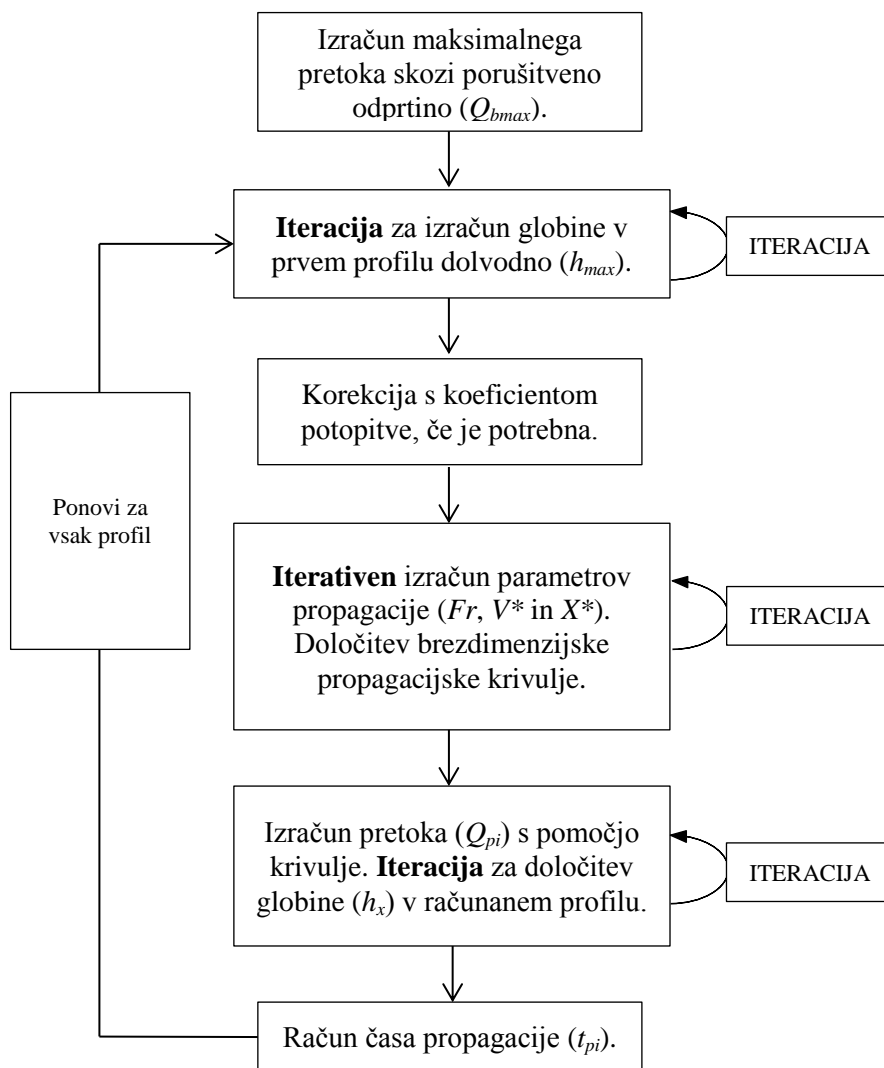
Izračun maksimalnega pretoka skozi porušitveno odprtino ($Q_{bmax}$).

**Iteracija** za izračun globine v prvem profilu dolvodno ($h_{max}$).

ITERACIJA

Korekcija s koeficientom potopitve, če je potrebna.

Ponovi za vsak profil

**Iterativen** izračun parametrov propagacije ($Fr$, $V^*$ in $X^*$). Določitev brezdimenzijske propagacijske krivulje.

ITERACIJA

Izračun pretoka ($Q_{pi}$) s pomočjo krivulje. **Iteracija** za določitev globine ($h_x$) v računanem profilu.

ITERACIJA

Račun časa propagacije ($t_{pi}$).